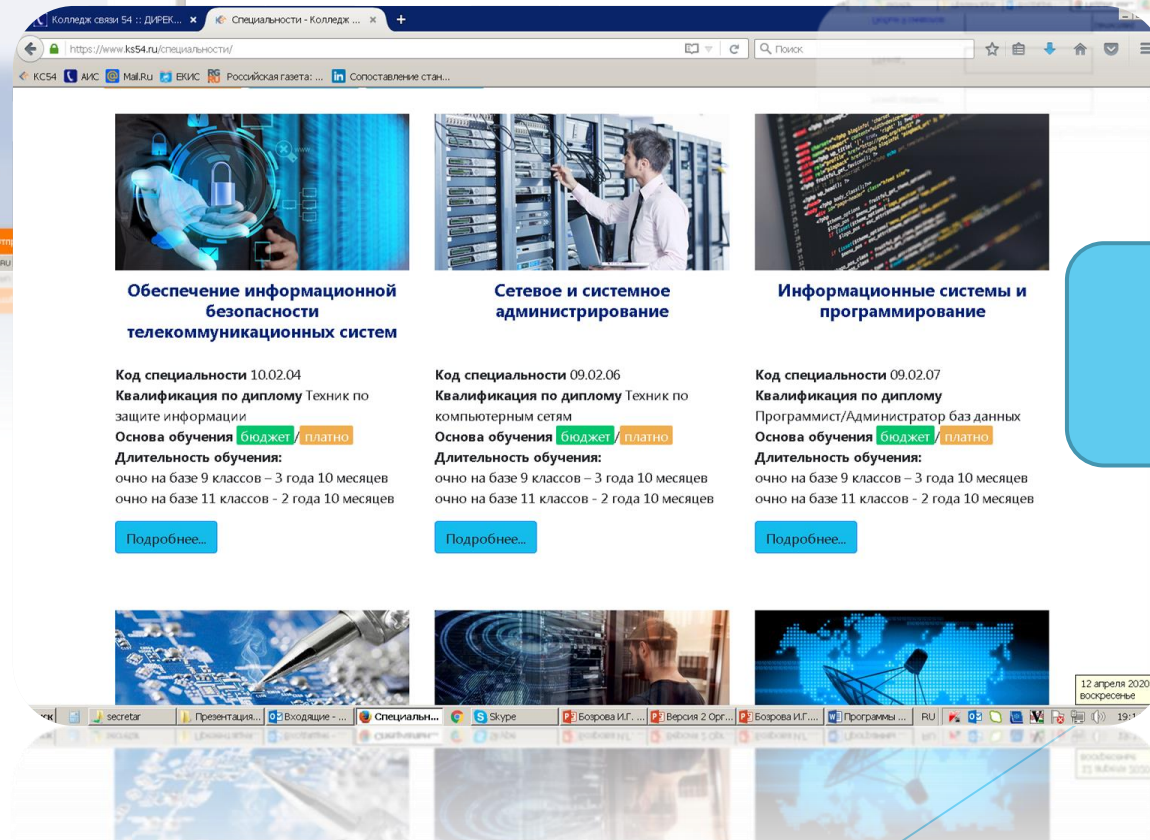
Колледж связи 54 :: ДИРЕК... × Специальности - Колледж ... × +

https://www.ks54.ru/специальности/

Поиск

КС54 АИС Mail.Ru ЕКИС Российская газета: ... Сопоставление стан...

Обеспечение информационной безопасности телекоммуникационных систем

Код специальности 10.02.04
Квалификация по диплому Техник по защите информации
Основа обучения бюджет/платно
Длительность обучения:
очно на базе 9 классов – 3 года 10 месяцев
очно на базе 11 классов - 2 года 10 месяцев

Подробнее...

Сетевое и системное администрирование

Код специальности 09.02.06
Квалификация по диплому Техник по компьютерным сетям
Основа обучения бюджет/платно
Длительность обучения:
очно на базе 9 классов – 3 года 10 месяцев
очно на базе 11 классов - 2 года 10 месяцев

Подробнее...

Информационные системы и программирование

Код специальности 09.02.07
Квалификация по диплому
Программист/Администратор баз данных
Основа обучения бюджет/платно
Длительность обучения:
очно на базе 9 классов – 3 года 10 месяцев
очно на базе 11 классов - 2 года 10 месяцев

Подробнее...

12 апреля 2020
воскресенье

secretar | Презентация... | Входящие - ... | Специальн... | Skype | Бозрова И.Г. ... | Версия 2 Орг... | Бозрова И.Г.... | Программы ... | RU | 19:1